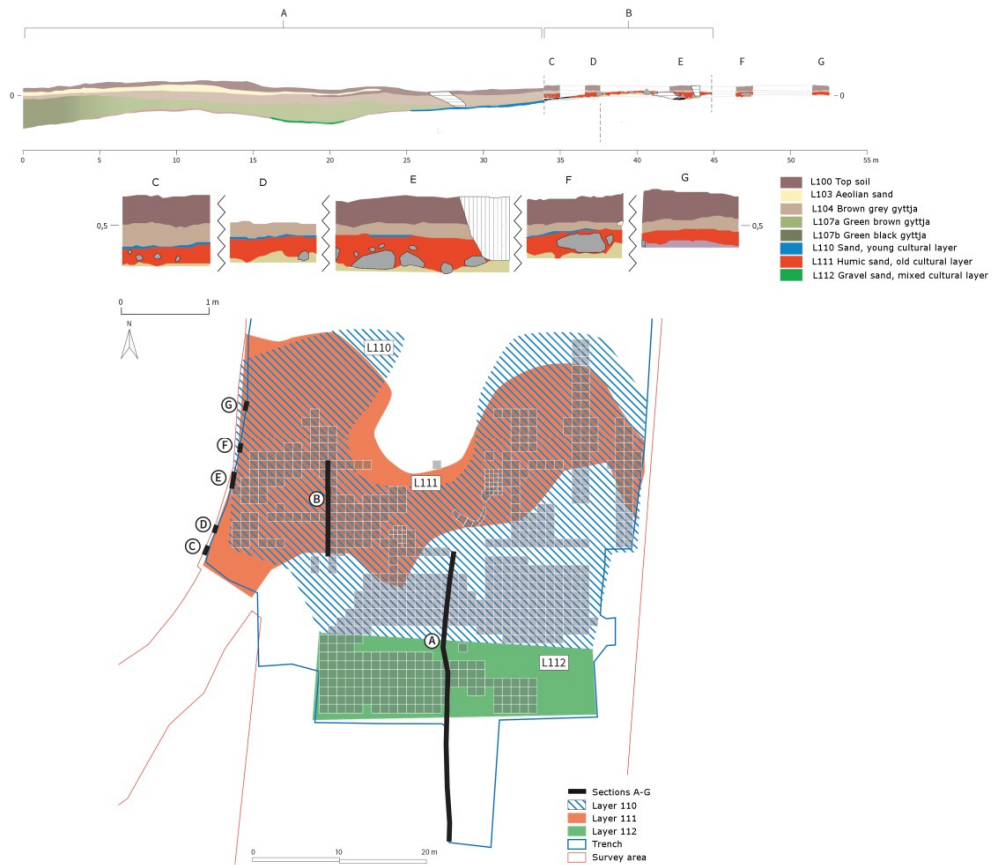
A

B

C D E F G

0

0

0 5 10 15 20 25 30 35 40 45 50 55 m

C D E F G

0,5

0,5

L100 Top soil
L103 Aeolian sand
L104 Brown grey gyttja
L107a Green brown gyttja
L107b Green black gyttja
L110 Sand, young cultural layer
L111 Humic sand, old cultural layer
L112 Gravel sand, mixed cultural layer

0 1 m

N

L110

G

F

E

B

L111

D

C

A

L112

Sections A-G
Layer 110
Layer 111
Layer 112
Trench
Survey area

0 10 20 m